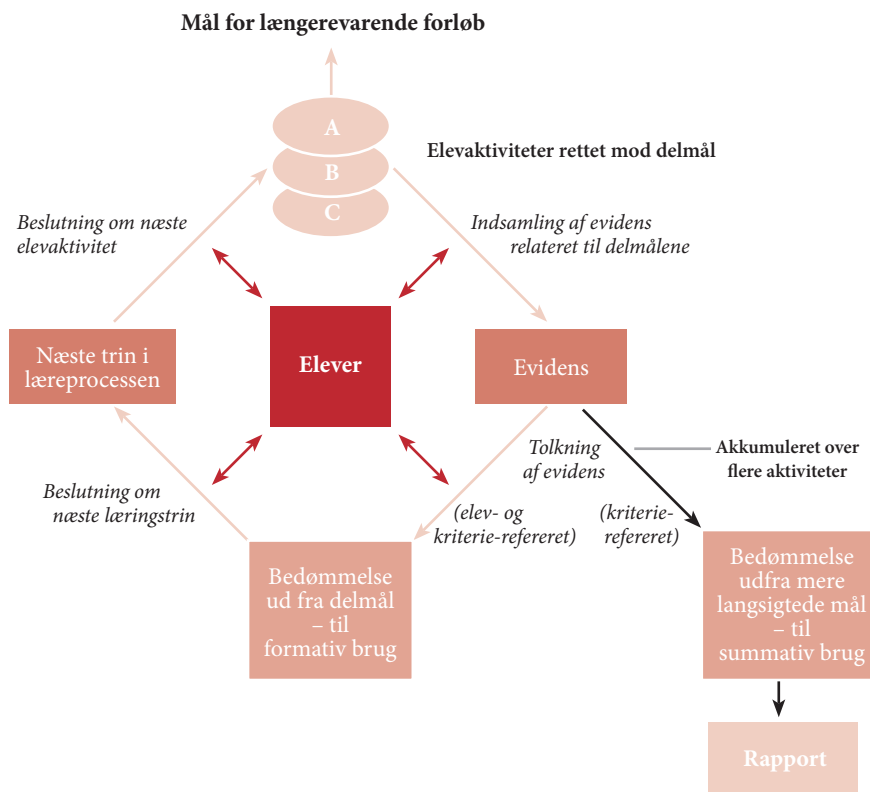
Mål for længerevarende forløb

A
B
C

Elevaktiviteter rettet mod delmål

Beslutning om næste elevaktivitet

Indsamling af evidens relateret til delmålene

Næste trin i læreprocessen

Elever

Evidens

Tolkning af evidens

Akkumuleret over flere aktiviteter

Beslutning om næste læringstrin

(elev- og kriterie-refereret)

(kriterie-refereret)

Bedømmelse ud fra delmål – til formativ brug

Bedømmelse udfra mere langsigtede mål – til summativ brug

Rapport